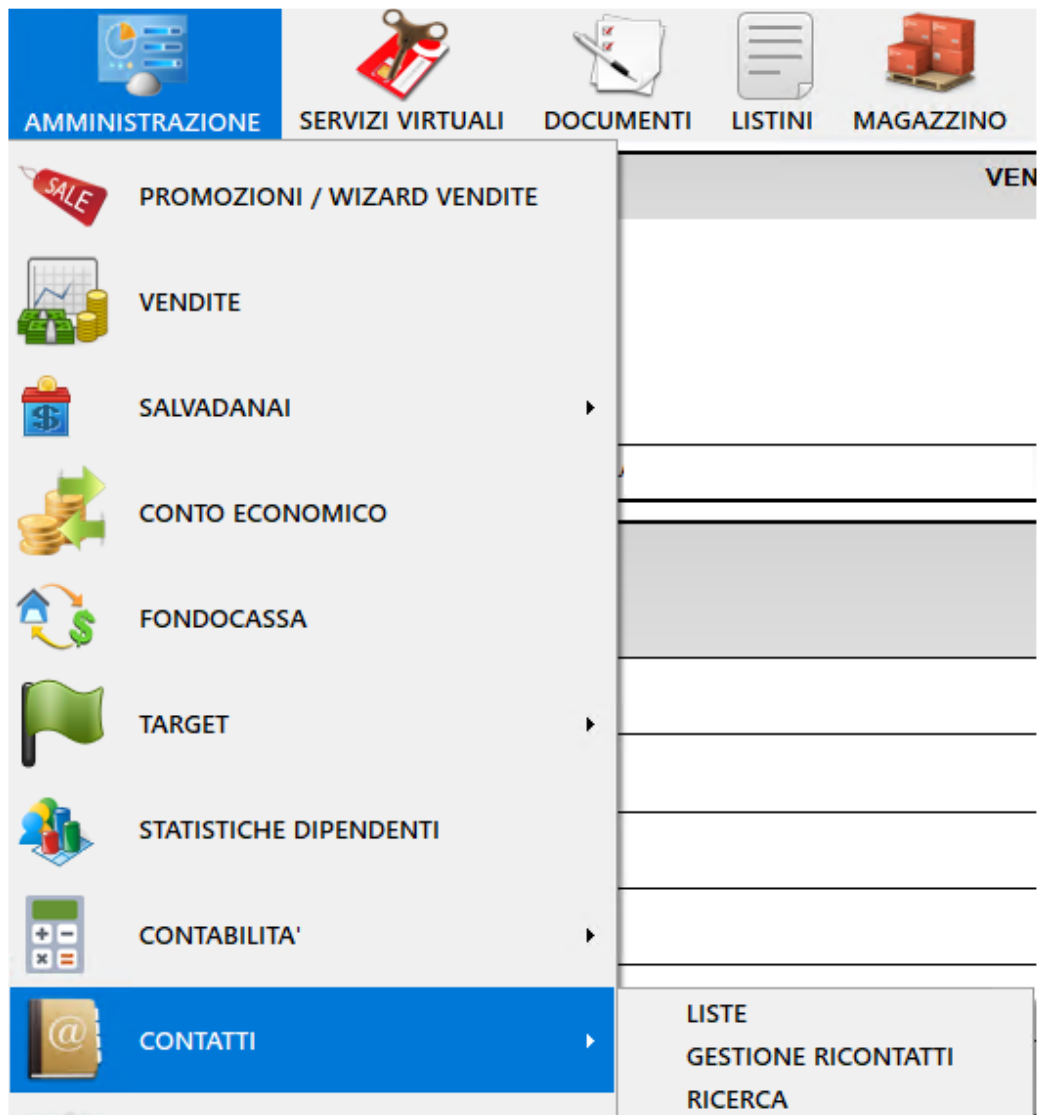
AMMINISTRAZIONE SERVIZI VIRTUALI DOCUMENTI LISTINI MAGAZZINO

SALE PROMOZIONI / WIZARD VENDITE

VEN

VENDITE

SALVADANAI

CONTO ECONOMICO

FONDOCASSA

TARGET

STATISTICHE DIPENDENTI

CONTABILITA'

CONTATTI

LISTE

GESTIONE RICONTATTI

RICERCA